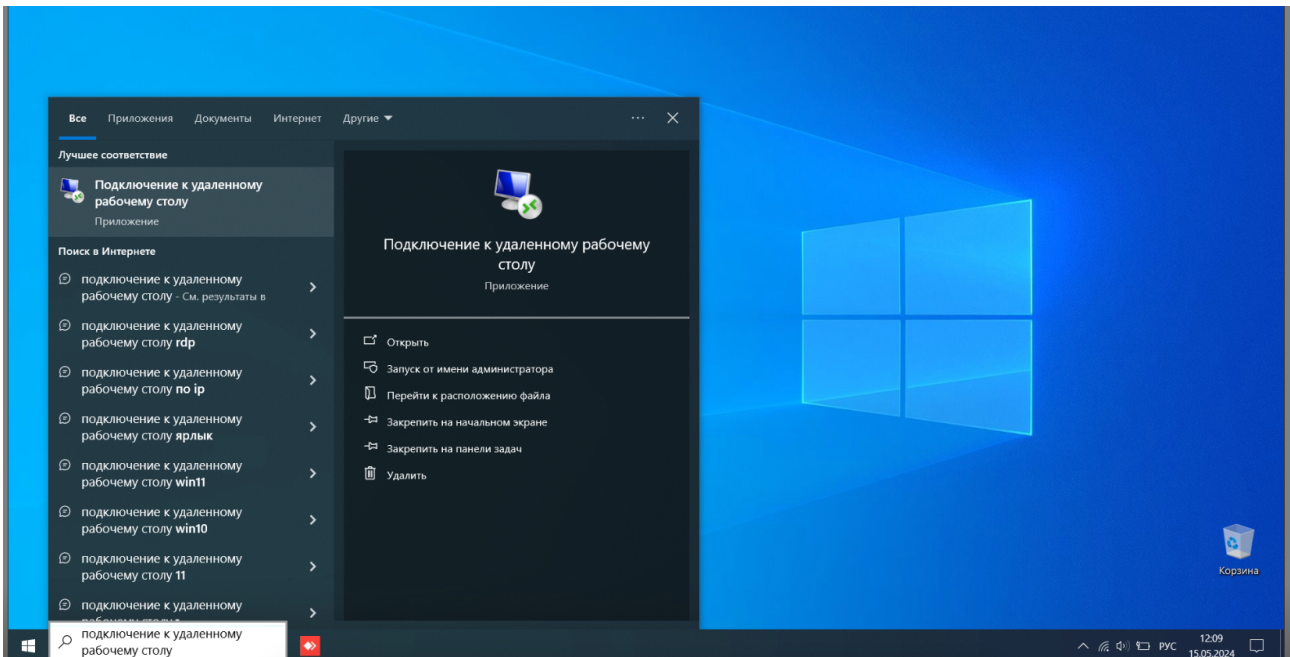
Все Приложения Документы Интернет Другие ▾ ··· ✕

Лучшее соответствие

Подключение к удаленному рабочему столу
Приложение

Поиск в Интернете

подключение к удаленному рабочему столу - См. результаты в

подключение к удаленному рабочему столу rdp

подключение к удаленному рабочему столу по ip

подключение к удаленному рабочему столу ярлык

подключение к удаленному рабочему столу win11

подключение к удаленному рабочему столу win10

подключение к удаленному рабочему столу 11

подключение к удаленному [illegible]

Подключение к удаленному рабочему столу
Приложение

Открыть
Запуск от имени администратора
Перейти к расположению файла
Закрепить на начальном экране
Закрепить на панели задач
Удалить

Корзина

подключение к удаленному рабочему столу

РУС 12:09 15.05.2024